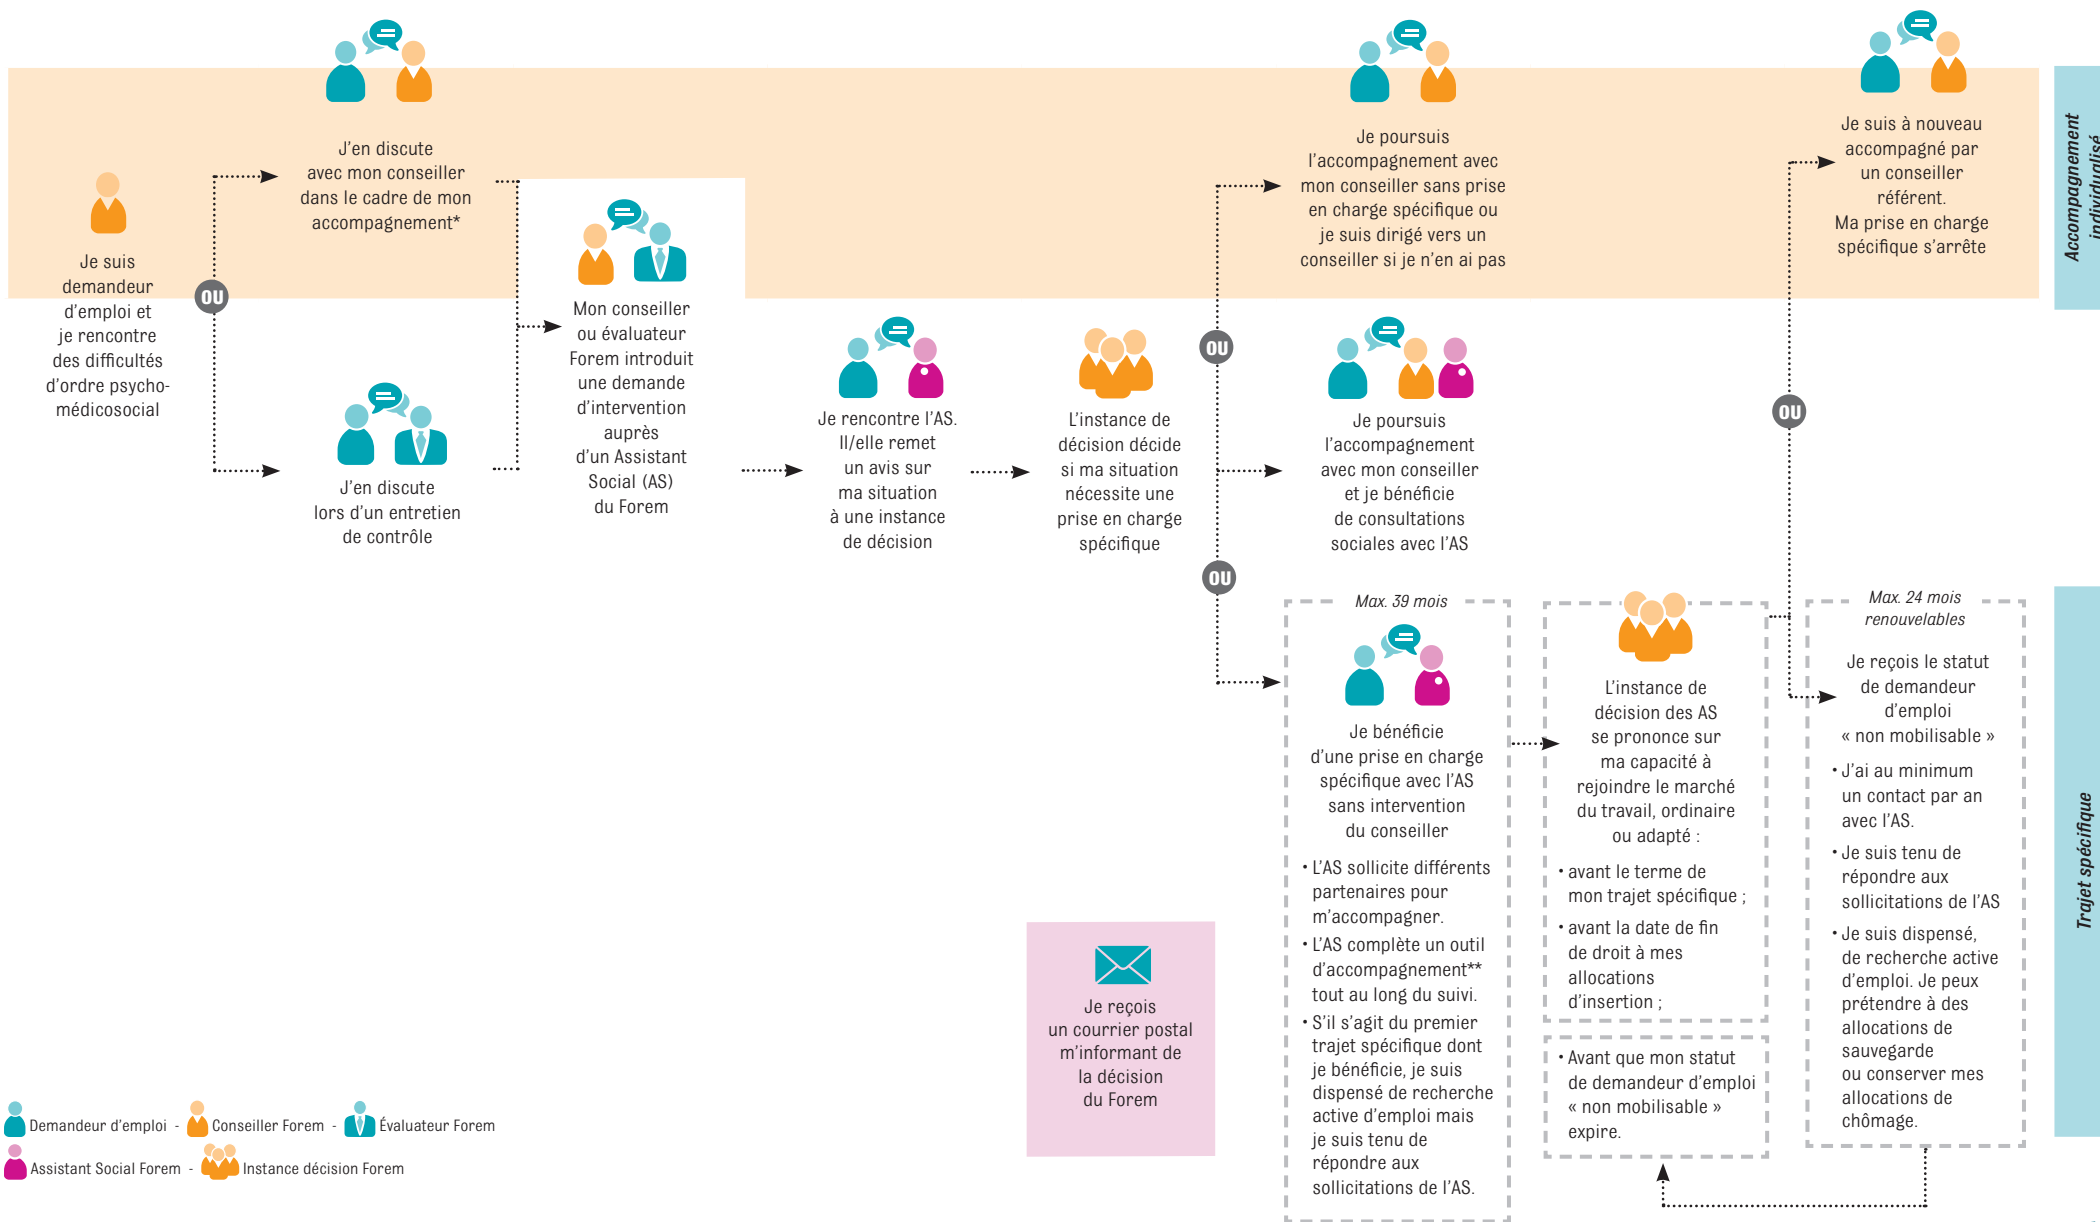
Je suis demandeur d'emploi et je rencontre des difficultés d'ordre psycho-médicosocial

OU

J'en discute avec mon conseiller dans le cadre de mon accompagnement*

J'en discute lors d'un entretien de contrôle

Mon conseiller ou évaluateur Forem introduit une demande d'intervention auprès d'un Assistant Social (AS) du Forem

Je rencontre l'AS. Il/elle remet un avis sur ma situation à une instance de décision

L'instance de décision décide si ma situation nécessite une prise en charge spécifique

OU

Je poursuis l'accompagnement avec mon conseiller sans prise en charge spécifique ou je suis dirigé vers un conseiller si je n'en ai pas

Je poursuis l'accompagnement avec mon conseiller et je bénéficie de consultations sociales avec l'AS

OU

Max. 39 mois

Je bénéficie d'une prise en charge spécifique avec l'AS sans intervention du conseiller

• L'AS sollicite différents partenaires pour m'accompagner.
• L'AS complète un outil d'accompagnement** tout au long du suivi.
• S'il s'agit du premier trajet spécifique dont je bénéficie, je suis dispensé de recherche active d'emploi mais je suis tenu de répondre aux sollicitations de l'AS.

L'instance de décision des AS se prononce sur ma capacité à rejoindre le marché du travail, ordinaire ou adapté :

• avant le terme de mon trajet spécifique ;
• avant la date de fin de droit à mes allocations d'insertion ;

• Avant que mon statut de demandeur d'emploi « non mobilisable » expire.

OU

Je suis à nouveau accompagné par un conseiller référent. Ma prise en charge spécifique s'arrête

Max. 24 mois renouvelables

Je reçois le statut de demandeur d'emploi « non mobilisable »

• J'ai au minimum un contact par an avec l'AS.
• Je suis tenu de répondre aux sollicitations de l'AS
• Je suis dispensé de recherche active d'emploi. Je peux prétendre à des allocations de sauvegarde ou conserver mes allocations de chômage.

Je reçois un courrier postal m'informant de la décision du Forem

Accompagnement individualisé

Trajet spécifique

Demandeur d'emploi - Conseiller Forem - Évaluateur Forem
Assistant Social Forem - Instance décision Forem